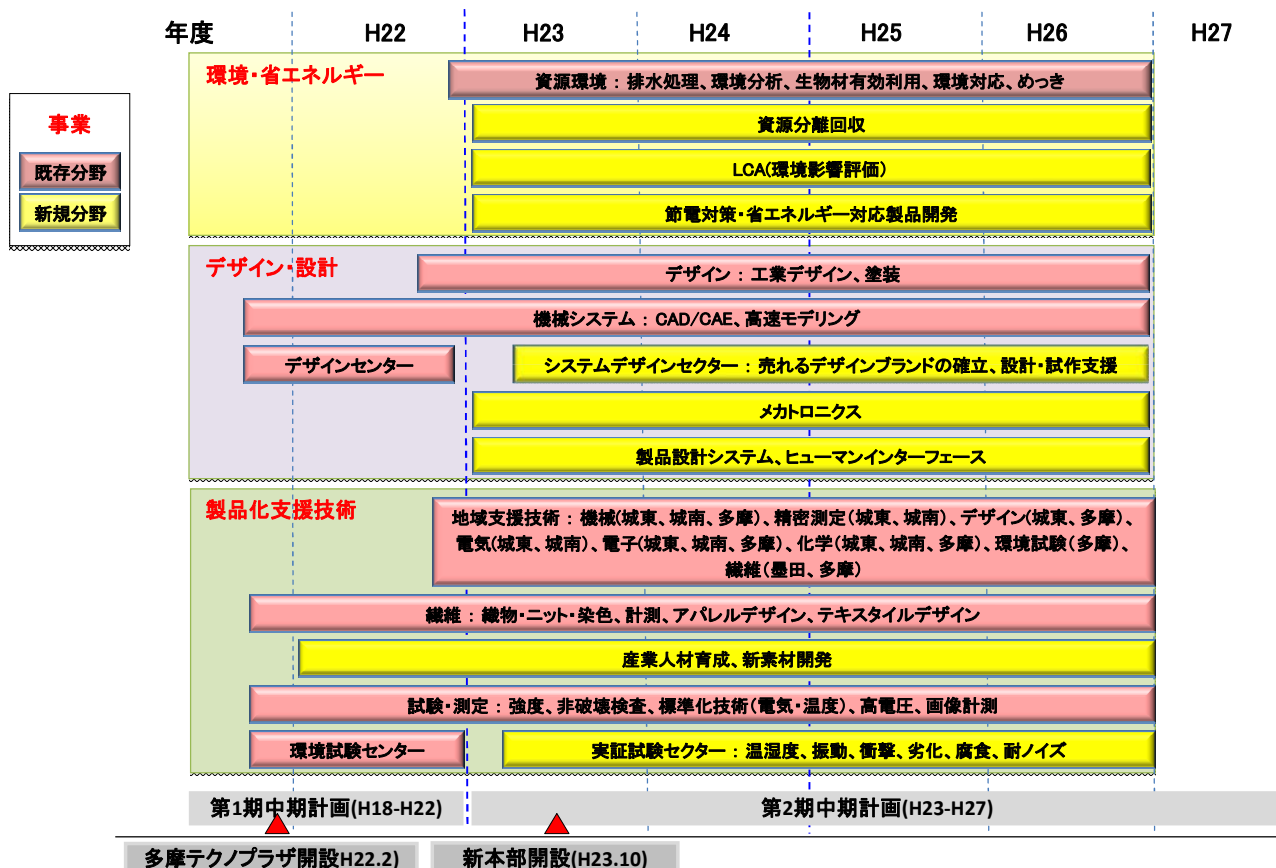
年度 H22 H23 H24 H25 H26 H27

事業

既存分野

新規分野

環境・省エネルギー

資源環境：排水処理、環境分析、生物材有効利用、環境対応、めっき

資源分離回収

LCA(環境影響評価)

節電対策・省エネルギー対応製品開発

デザイン・設計

デザイン：工業デザイン、塗装

機械システム：CAD/CAE、高速モデリング

デザインセンター

システムデザインセクター：売れるデザインブランドの確立、設計・試作支援

メカトロニクス

製品設計システム、ヒューマンインターフェース

製品化支援技術

地域支援技術：機械(城東、城南、多摩)、精密測定(城東、城南)、デザイン(城東、多摩)、電気(城東、城南)、電子(城東、城南、多摩)、化学(城東、城南、多摩)、環境試験(多摩)、繊維(墨田、多摩)

繊維：織物・ニット・染色、計測、アパレルデザイン、テキスタイルデザイン

産業人材育成、新素材開発

試験・測定：強度、非破壊検査、標準化技術(電気・温度)、高電圧、画像計測

環境試験センター

実証試験セクター：温湿度、振動、衝撃、劣化、腐食、耐ノイズ

第1期中期計画(H18-H22)

第2期中期計画(H23-H27)

多摩テクノプラザ開設H22.2)

新本部開設(H23.10)